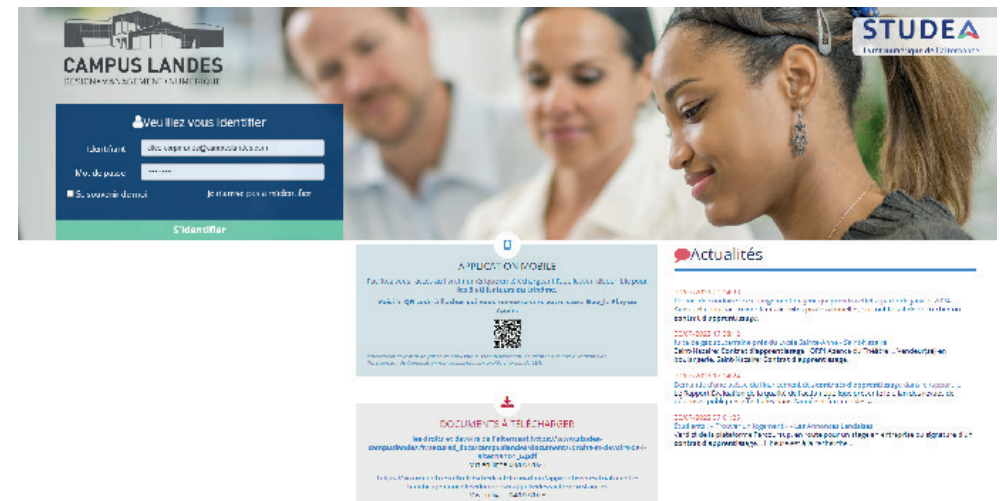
CAMPUS LANDES
DESIGN • MANAGEMENT • NUMÉRIQUE

STUDEA
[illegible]

Veuillez vous identifier

Identifiant
Mot de passe
Se souvenir de moi
Je n'arrive pas à m'identifier

S'identifier

APPLICATION MOBILE
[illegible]

DOCUMENTS À TÉLÉCHARGER
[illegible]

Actualités
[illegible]